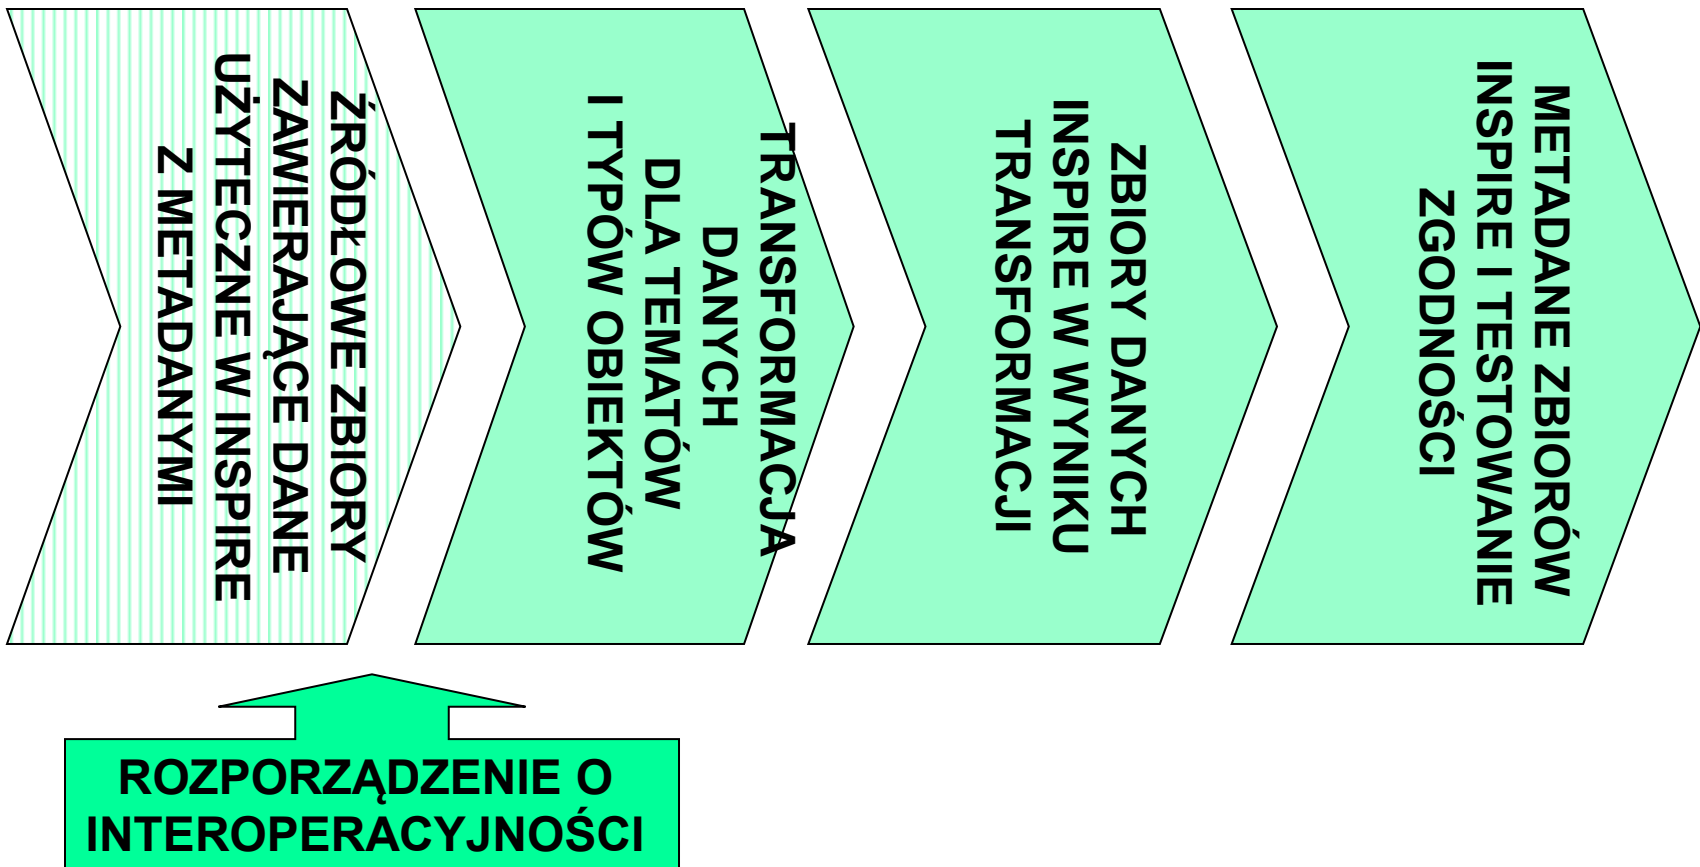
ŹRÓDŁOWE ZBIORY ZAWIERAJĄCE DANE UŻYTECZNE W INSPIRE Z METADANYMI

TRANSFORMACJA DANYCH DLA TEMATÓW I TYPÓW OBIEKTÓW

ZBIORY DANYCH INSPIRE W WYNIKU TRANSFORMACJI

METADANE ZBIORÓW INSPIRE I TESTOWANIE ZGODNOŚCI

ROZPORZĄDZENIE O INTEROPERACYJNOŚCI